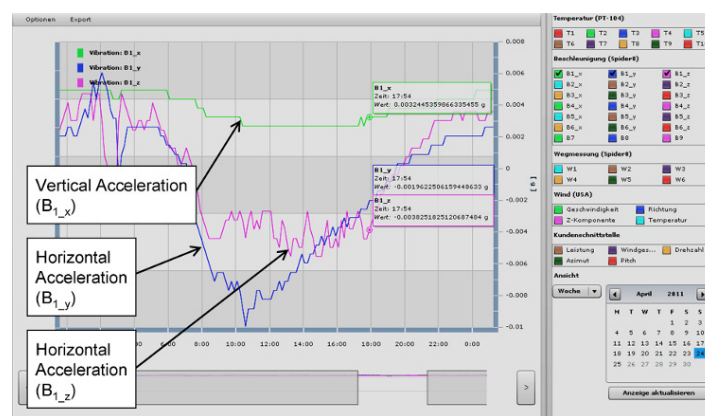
Optionen Export

Vibration: B1_x
Vibration: B1_y
Vibration: B1_z

0.008
0.006
0.004
0.002
0
-0.002
-0.004
-0.006
-0.008
-0.01

[g]

B1_x
Zeit: 17:54
Wert: 0.0032445359866335455 g

B1_y
Zeit: 17:54
Wert: -0.0019622506159448633 g

B1_z
Zeit: 17:54
Wert: -0.0038251825120687484 g

Vertical Acceleration ($B_{1\_x}$)

Horizontal Acceleration ($B_{1\_y}$)

Horizontal Acceleration ($B_{1\_z}$)

00 6:00 8:00 10:00 12:00 14:00 16:00 18:00 20:00 22:00 00:00

Temperatur (PT-104)
T1 T2 T3 T4 T5
T6 T7 T8 T9 T1

Beschleunigung (Spider8)
B1_x B1_y B1_z
B2_x B2_y B2_z
B3_x B3_y B3_z
B4_x B4_y B4_z
B5_x B5_y B5_z
B6_x B6_y B6_z
B7 B8 B9

Wegmessung (Spider8)
W1 W2 W3
W4 W5 W6

Wind (USA)
Geschwindigkeit Richtung
Z-Komponente Temperatur

Kundenschnittstelle
Leistung Windges... Drehzahl
Azimut Pitch

Ansicht
Woche

April 2011

| M | T | W | T | F | S | S |
|---|---|---|---|---|---|---|
| | | | | 1 | 2 | 3 |
| 4 | 5 | 6 | 7 | 8 | 9 | 10 |
| 11 | 12 | 13 | 14 | 15 | 16 | 17 |
| 18 | 19 | 20 | 21 | 22 | 23 | 24 |
| 25 | 26 | 27 | 28 | 29 | 30 | |

Anzeige aktualisieren